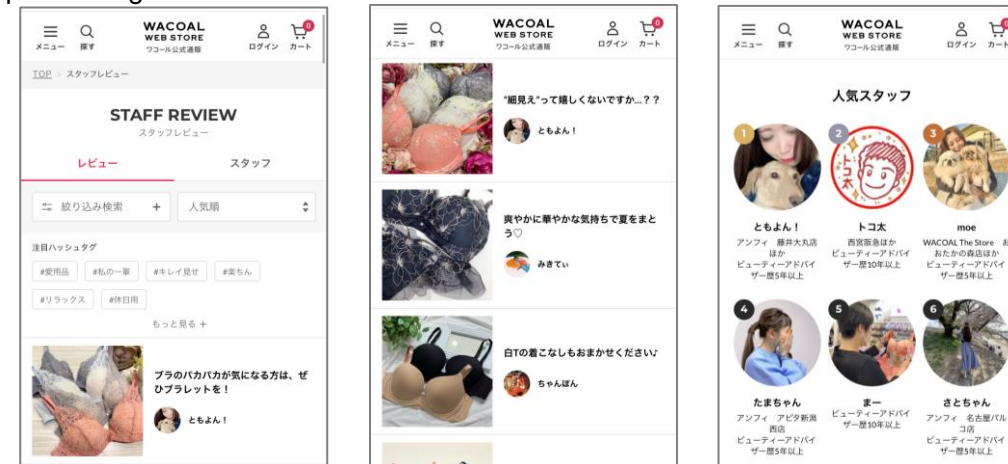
メニュー 探す WACOAL WEB STORE ワコール公式通販 ログイン カート 0

TOP > スタッフレビュー

STAFF REVIEW
スタッフレビュー

レビュー スタッフ

絞り込み検索 + 人気順

注目ハッシュタグ
#愛用品 #私の一軍 #キレイ見せ #楽ちん
#リラックス #休日用
もっと見る +

ブラのパカパカが気になる方は、ぜひブラレットを！
ともよん！

メニュー 探す WACOAL WEB STORE ワコール公式通販 ログイン カート 0

"細見え"って嬉しくないですか…？？
ともよん！

爽やかに華やかな気持ちで夏をまとう♡
みきてぃ

白Tの着こなしもおまかせください♪
ちゃんぽん

メニュー 探す WACOAL WEB STORE ワコール公式通販 ログイン カート 0

人気スタッフ

1
ともよん！
アンフィ 藤井大丸店ほか
ビューティーアドバイザー歴5年以上

2
トコ太
西宮阪急ほか
ビューティーアドバイザー歴10年以上

3
moe
WACOAL The Store おおたかの森店ほか
ビューティーアドバイザー歴5年以上

4
たまちゃん
アンフィ アピタ新潟西店
ビューティーアドバイザー歴5年以上

5
まー
ビューティーアドバイザー歴10年以上

6
さとちゃん
アンフィ 名古屋パルコ店
ビューティーアドバイザー歴5年以上